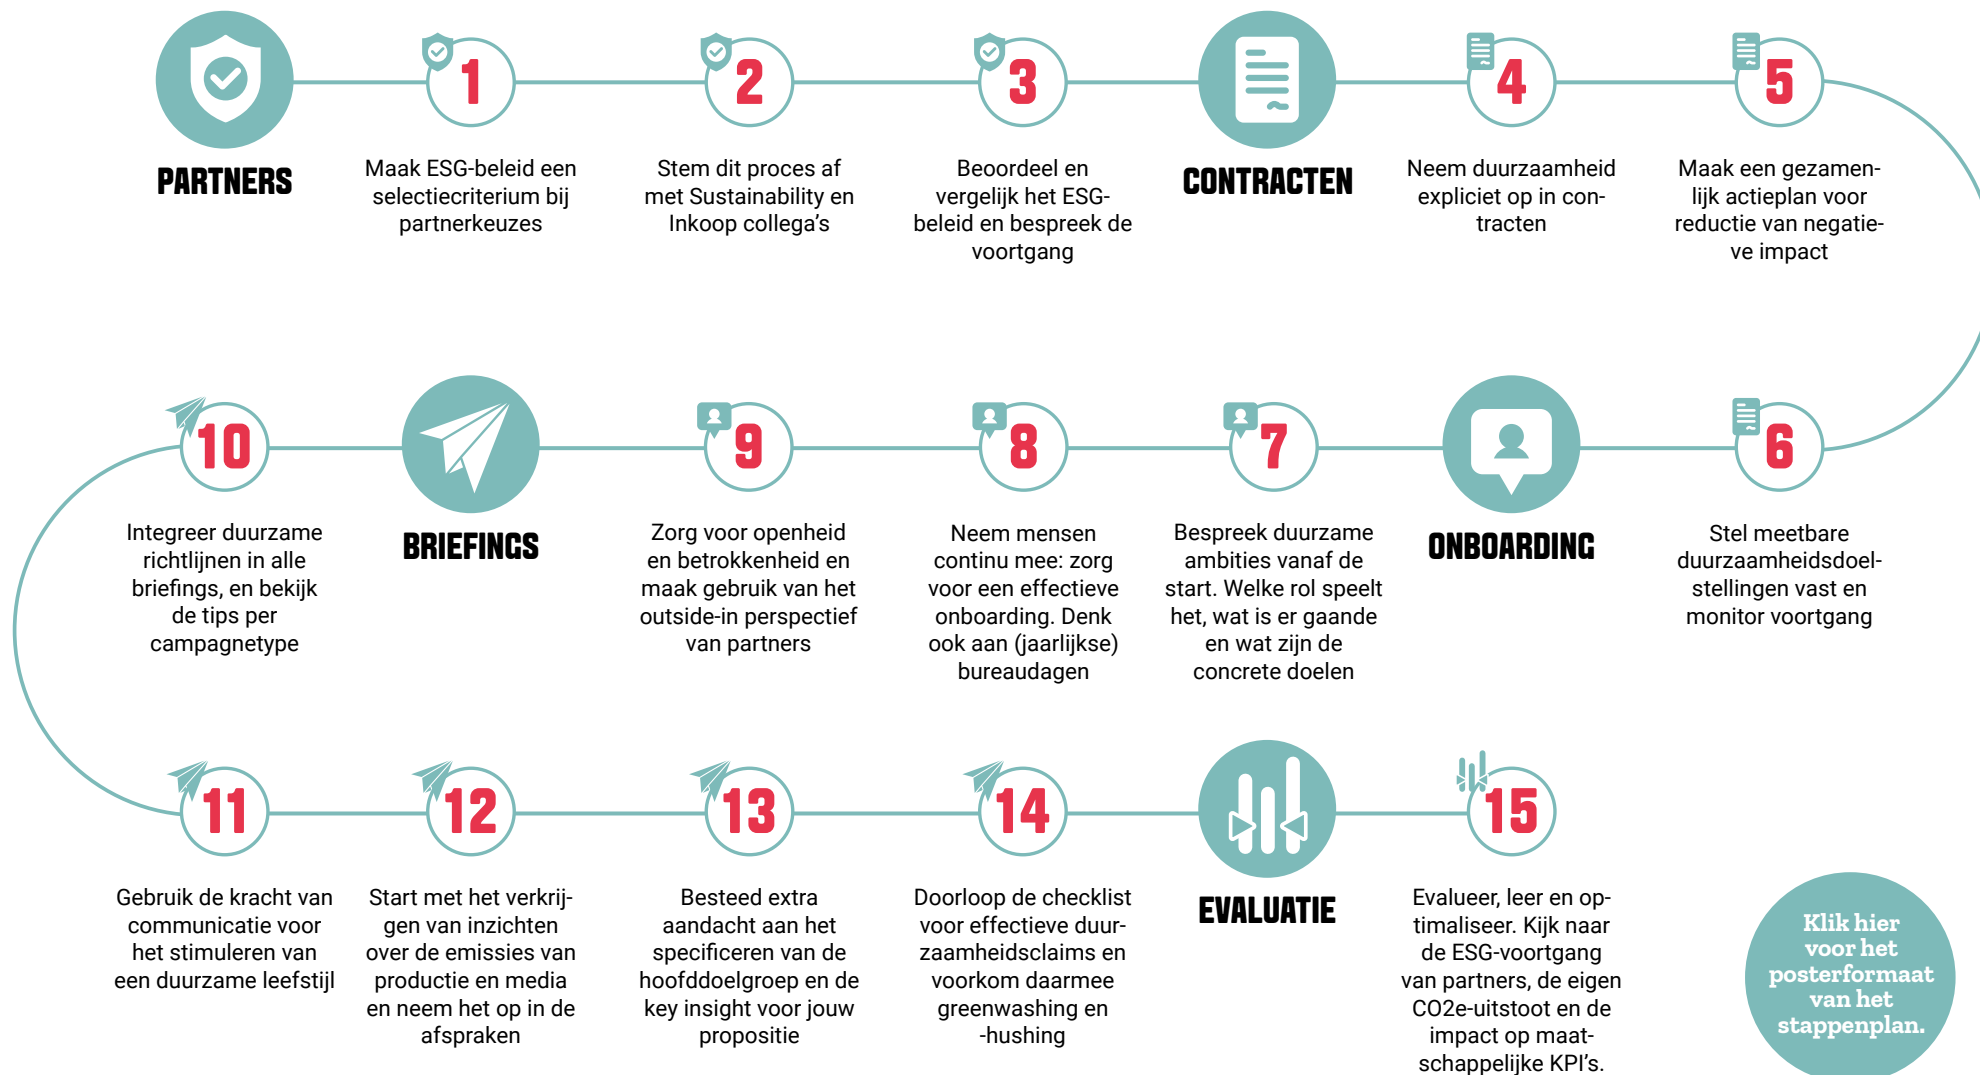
PARTNERS

1
Maak ESG-beleid een selectiecriterium bij partnerkeuzes

2
Stem dit proces af met Sustainability en Inkoop collega's

3
Beoordeel en vergelijk het ESG-beleid en bespreek de voortgang

CONTRACTEN

4
Neem duurzaamheid expliciet op in contracten

5
Maak een gezamenlijk actieplan voor reductie van negatieve impact

10
Integreer duurzame richtlijnen in alle briefings, en bekijk de tips per campagnetype

BRIEFINGS

9
Zorg voor openheid en betrokkenheid en maak gebruik van het outside-in perspectief van partners

8
Neem mensen continu mee: zorg voor een effectieve onboarding. Denk ook aan (jaarlijkse) bureaudagen

7
Bespreek duurzame ambities vanaf de start. Welke rol speelt het, wat is er gaande en wat zijn de concrete doelen

ONBOARDING

6
Stel meetbare duurzaamheidsdoelstellingen vast en monitor voortgang

11
Gebruik de kracht van communicatie voor het stimuleren van een duurzame leefstijl

12
Start met het verkrijgen van inzichten over de emissies van productie en media en neem het op in de afspraken

13
Besteed extra aandacht aan het specificeren van de hoofddoelgroep en de key insight voor jouw propositie

14
Doorloop de checklist voor effectieve duurzaamheidsclaims en voorkom daarmee greenwashing en -hushing

EVALUATIE

15
Evalueer, leer en optimaliseer. Kijk naar de ESG-voortgang van partners, de eigen CO2e-uitstoot en de impact op maatschappelijke KPI's.

Klik hier voor het posterformaat van het stappenplan.